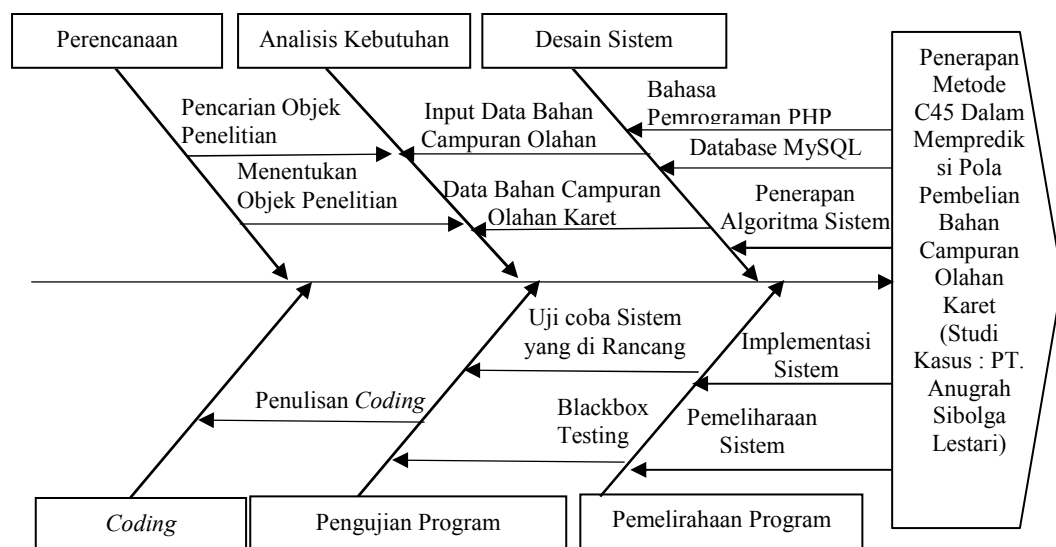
Perencanaan

Analisis Kebutuhan

Desain Sistem

Pencarian Objek Penelitian

Menentukan Objek Penelitian

Input Data Bahan Campuran Olahan

Data Bahan Campuran Olahan Karet

Bahasa Pemrograman PHP

Database MySQL

Penerapan Algoritma Sistem

Penerapan Metode C45 Dalam Memprediksi Pola Pembelian Bahan Campuran Olahan Karet (Studi Kasus : PT. Anugrah Sibolga Lestari)

Uji coba Sistem yang di Rancang

Penulisan *Coding*

Blackbox Testing

Implementasi Sistem

Pemeliharaan Sistem

*Coding*

Pengujian Program

Pemelirahaan Program